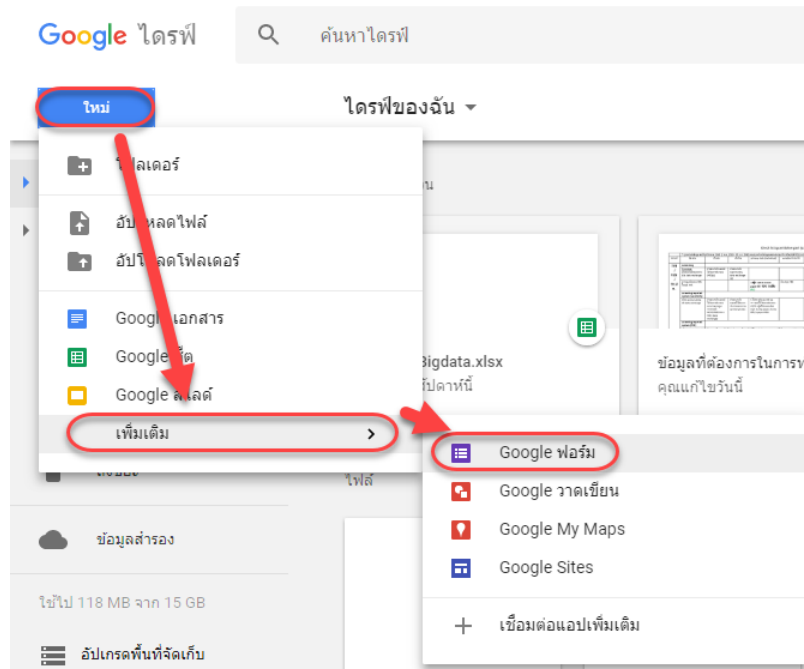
Google ไดรฟ์

ค้นหาไดรฟ์

ใหม่

ไดรฟ์ของฉัน

โฟลเดอร์

อัป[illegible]หลดไฟล์

อัปโ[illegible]ลดโฟลเดอร์

Google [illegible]เอกสาร

Google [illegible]ต

Google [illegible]ไลด์

เพิ่มเติม

Bigdata.xlsx

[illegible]ัปดาห์นี้

ข้อมูลที่ต้องการในการ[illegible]

คุณแก้ไขวันนี้

ไฟล์

Google ฟอร์ม

Google วาดเขียน

Google My Maps

Google Sites

เชื่อมต่อแอปเพิ่มเติม

ข้อมูลสำรอง

ใช้ไป 118 MB จาก 15 GB

อัปเกรดพื้นที่จัดเก็บ